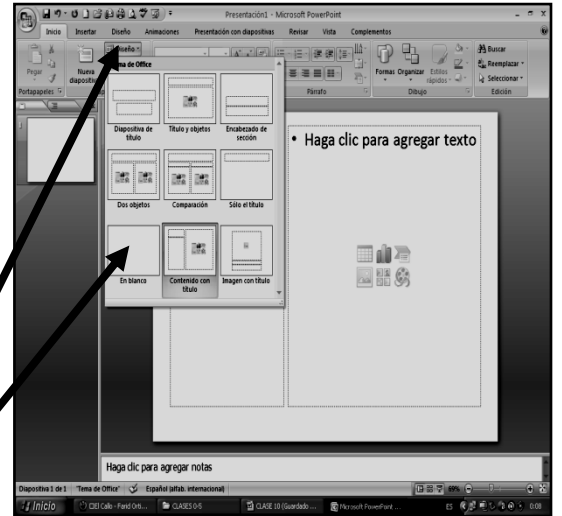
Presentación1 - Microsoft PowerPoint

Inicio Insertar Diseño Animaciones Presentación con diapositivas Revisar Vista Complementos

Pegar Nueva diapositiva Diseño

Tema de Office

Portapapeles

Párrafo Dibujo Edición

Formas Organizar Estilos rápidos

Buscar Reemplazar Seleccionar

Diapositiva de título Título y objetos Encabezado de sección

Dos objetos Comparación Sólo el título

En blanco Contenido con título Imagen con título

• Haga clic para agregar texto

Haga clic para agregar notas

Diapositiva 1 de 1 "Tema de Office" Español (alfab. internacional)

Inicio CLASES 0-5 CLASE 10 (Guardado ... Microsoft PowerPoint ...